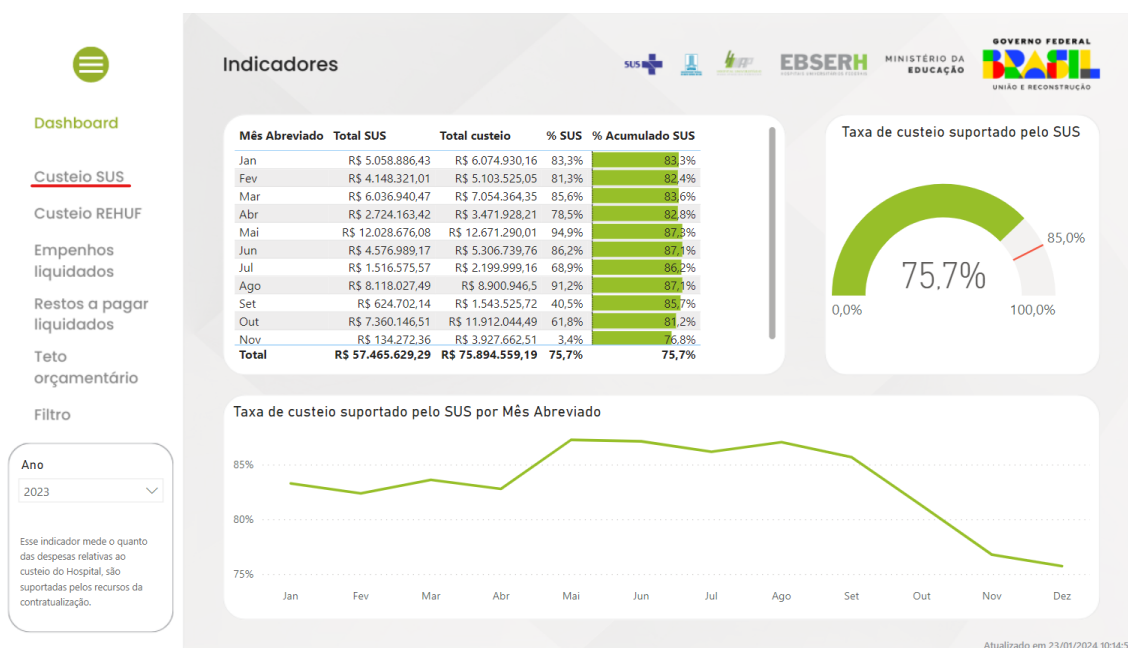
Dashboard

Custeio SUS

Custeio REHUF

Empenhos liquidados

Restos a pagar liquidados

Teto orçamentário

Filtro

Ano

2023

Esse indicador mede o quanto das despesas relativas ao custeio do Hospital, são suportadas pelos recursos da contratualização.

Indicadores

SUS

EBSERH

MINISTÉRIO DA EDUCAÇÃO

GOVERNO FEDERAL BRASIL UNIÃO E RECONSTRUÇÃO

| Mês Abreviado | Total SUS | Total custeio | % SUS | % Acumulado SUS |
|---|---|---|---|---|
| Jan | R$ 5.058.886,43 | R$ 6.074.930,16 | 83,3% | 83,3% |
| Fev | R$ 4.148.321,01 | R$ 5.103.525,05 | 81,3% | 82,4% |
| Mar | R$ 6.036.940,47 | R$ 7.054.364,35 | 85,6% | 83,6% |
| Abr | R$ 2.724.163,42 | R$ 3.471.928,21 | 78,5% | 82,8% |
| Mai | R$ 12.028.676,08 | R$ 12.671.290,01 | 94,9% | 87,3% |
| Jun | R$ 4.576.989,17 | R$ 5.306.739,76 | 86,2% | 87,1% |
| Jul | R$ 1.516.575,57 | R$ 2.199.999,16 | 68,9% | 86,2% |
| Ago | R$ 8.118.027,49 | R$ 8.900.946,5 | 91,2% | 87,1% |
| Set | R$ 624.702,14 | R$ 1.543.525,72 | 40,5% | 85,7% |
| Out | R$ 7.360.146,51 | R$ 11.912.044,49 | 61,8% | 81,2% |
| Nov | R$ 134.272,36 | R$ 3.927.662,51 | 3,4% | 76,8% |
| Total | R$ 57.465.629,29 | R$ 75.894.559,19 | 75,7% | 75,7% |

Taxa de custeio suportado pelo SUS

75,7%

0,0%

100,0%

85,0%

Taxa de custeio suportado pelo SUS por Mês Abreviado

85%

80%

75%

Jan Fev Mar Abr Mai Jun Jul Ago Set Out Nov Dez

Atualizado em 23/01/2024 10:14:5